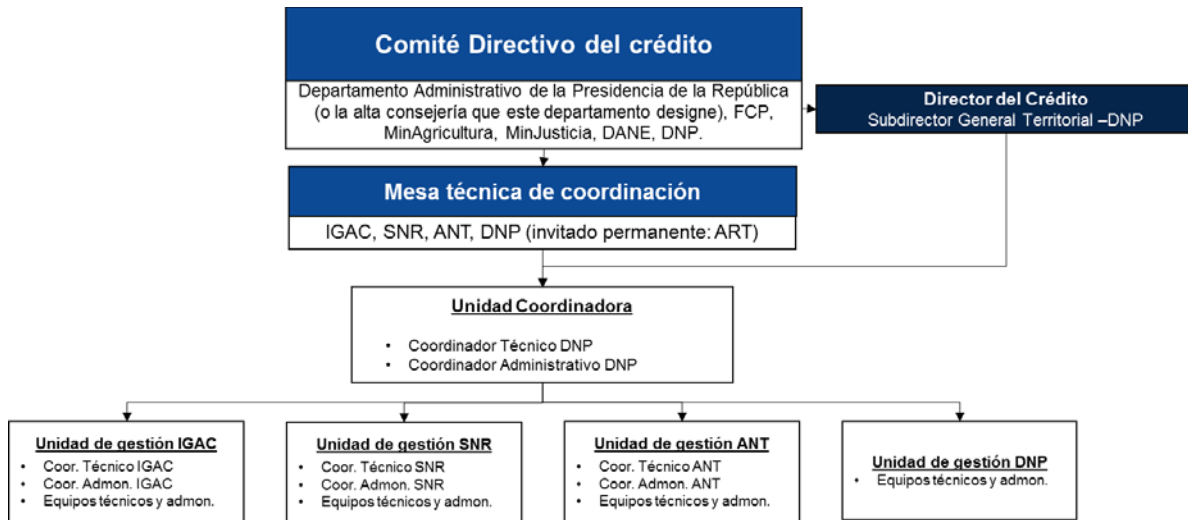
Comité Directivo del crédito

Departamento Administrativo de la Presidencia de la República (o la alta consejería que este departamento designe), FCP, MinAgricultura, MinJusticia, DANE, DNP.

Director del Crédito
Subdirector General Territorial –DNP

Mesa técnica de coordinación

IGAC, SNR, ANT, DNP (invitado permanente: ART)

Unidad Coordinadora

- Coordinador Técnico DNP
- Coordinador Administrativo DNP

Unidad de gestión IGAC
- Coor. Técnico IGAC
- Coor. Admon. IGAC
- Equipos técnicos y admon.

Unidad de gestión SNR
- Coor. Técnico SNR
- Coor. Admon. SNR
- Equipos técnicos y admon.

Unidad de gestión ANT
- Coor. Técnico ANT
- Coor. Admon. ANT
- Equipos técnicos y admon.

Unidad de gestión DNP
- Equipos técnicos y admon.